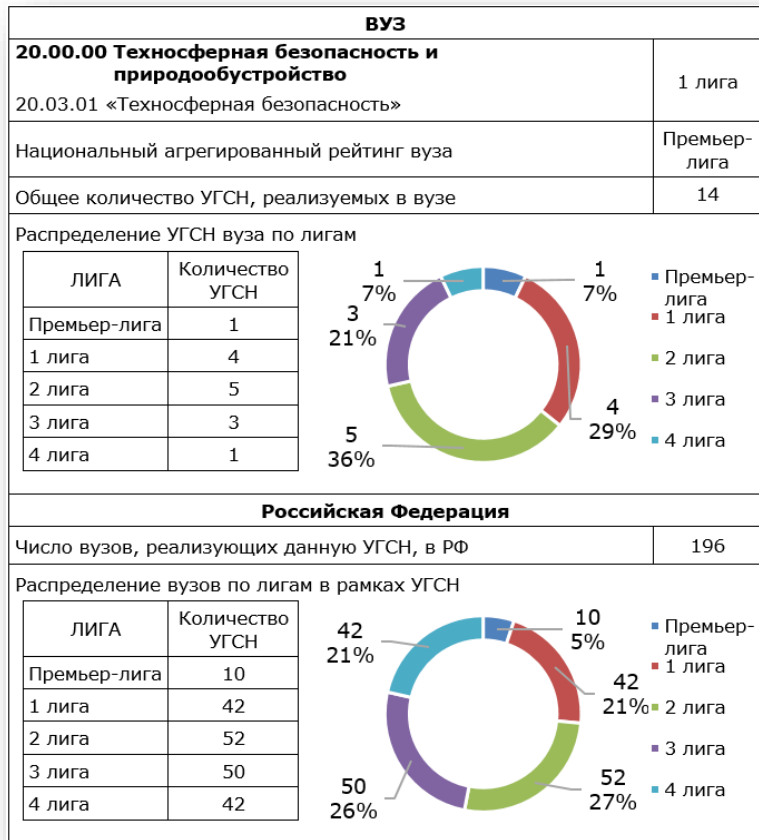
ВУЗ

| | |
|---|---|
| **20.00.00 Техносферная безопасность и природообустройство** 20.03.01 «Техносферная безопасность» | 1 лига |
| Национальный агрегированный рейтинг вуза | Премьер-лига |
| Общее количество УГСН, реализуемых в вузе | 14 |

Распределение УГСН вуза по лигам

| ЛИГА | Количество УГСН |
|---|---|
| Премьер-лига | 1 |
| 1 лига | 4 |
| 2 лига | 5 |
| 3 лига | 3 |
| 4 лига | 1 |

1 7%
1 7%
3 21%
4 29%
5 36%

Премьер-лига
1 лига
2 лига
3 лига
4 лига

**Российская Федерация**

| | |
|---|---|
| Число вузов, реализующих данную УГСН, в РФ | 196 |

Распределение вузов по лигам в рамках УГСН

| ЛИГА | Количество УГСН |
|---|---|
| Премьер-лига | 10 |
| 1 лига | 42 |
| 2 лига | 52 |
| 3 лига | 50 |
| 4 лига | 42 |

42 21%
10 5%
42 21%
52 27%
50 26%

Премьер-лига
1 лига
2 лига
3 лига
4 лига